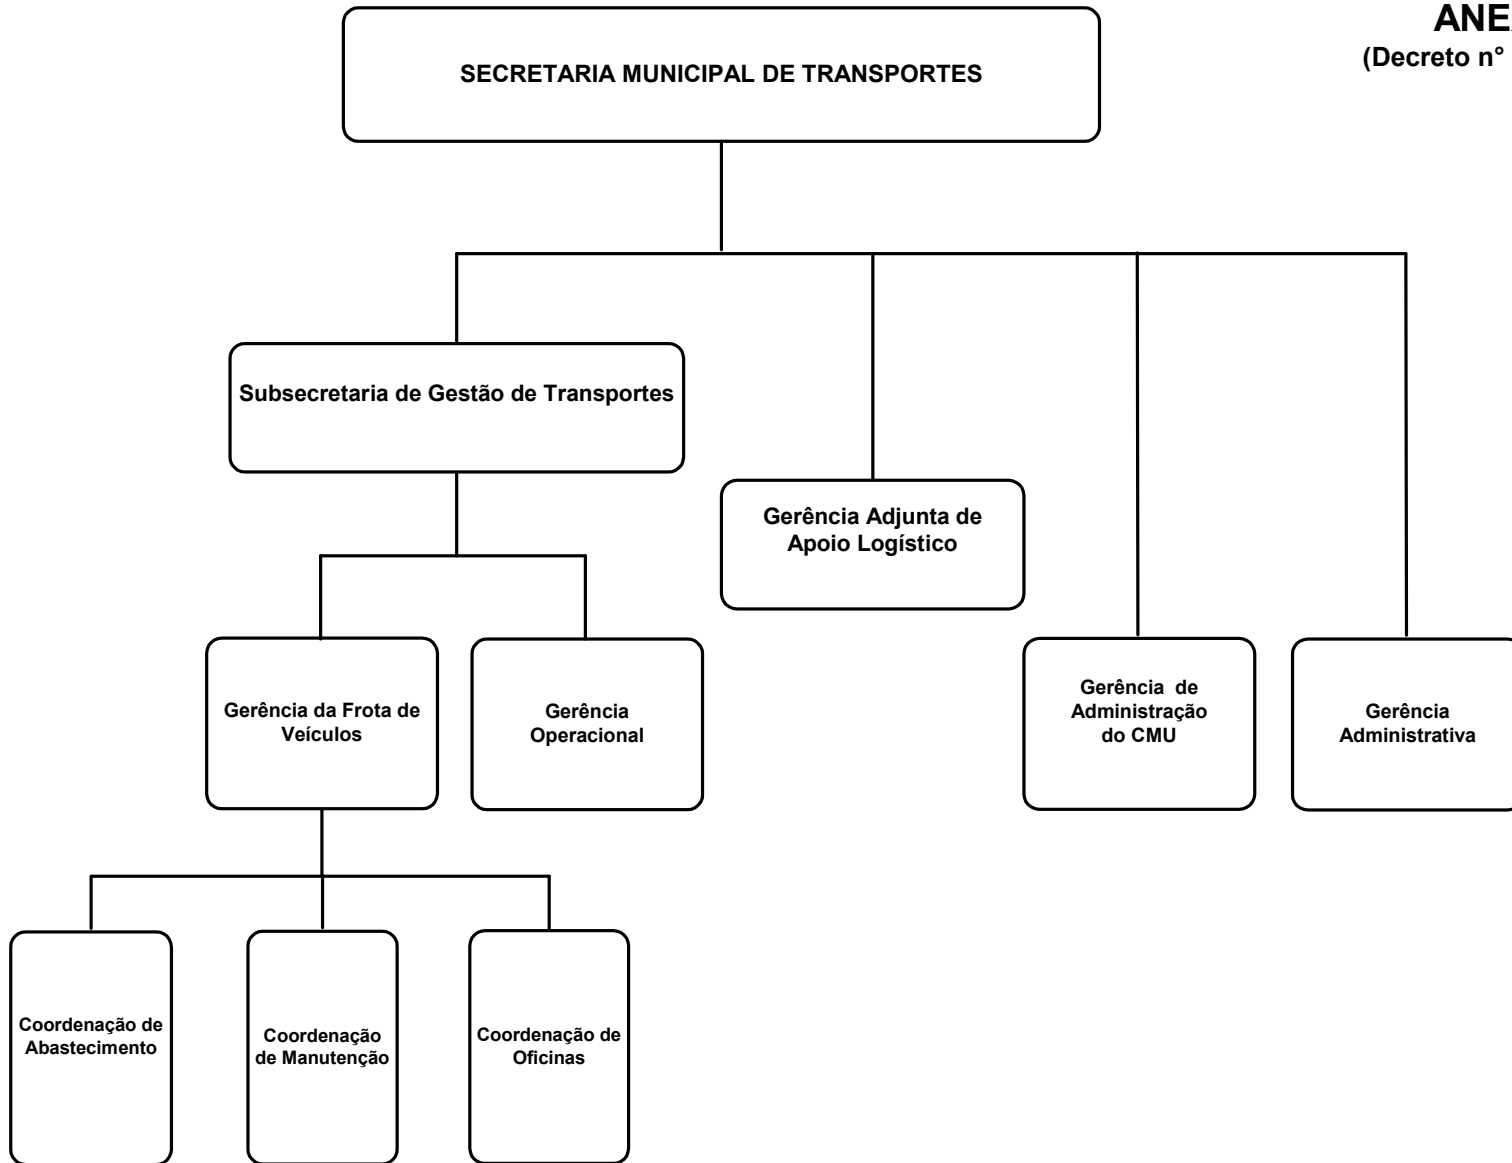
ANE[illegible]
(Decreto n° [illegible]

SECRETARIA MUNICIPAL DE TRANSPORTES

Subsecretaria de Gestão de Transportes

Gerência Adjunta de Apoio Logístico

Gerência da Frota de Veículos

Gerência Operacional

Gerência de Administração do CMU

Gerência Administrativa

Coordenação de Abastecimento

Coordenação de Manutenção

Coordenação de Oficinas